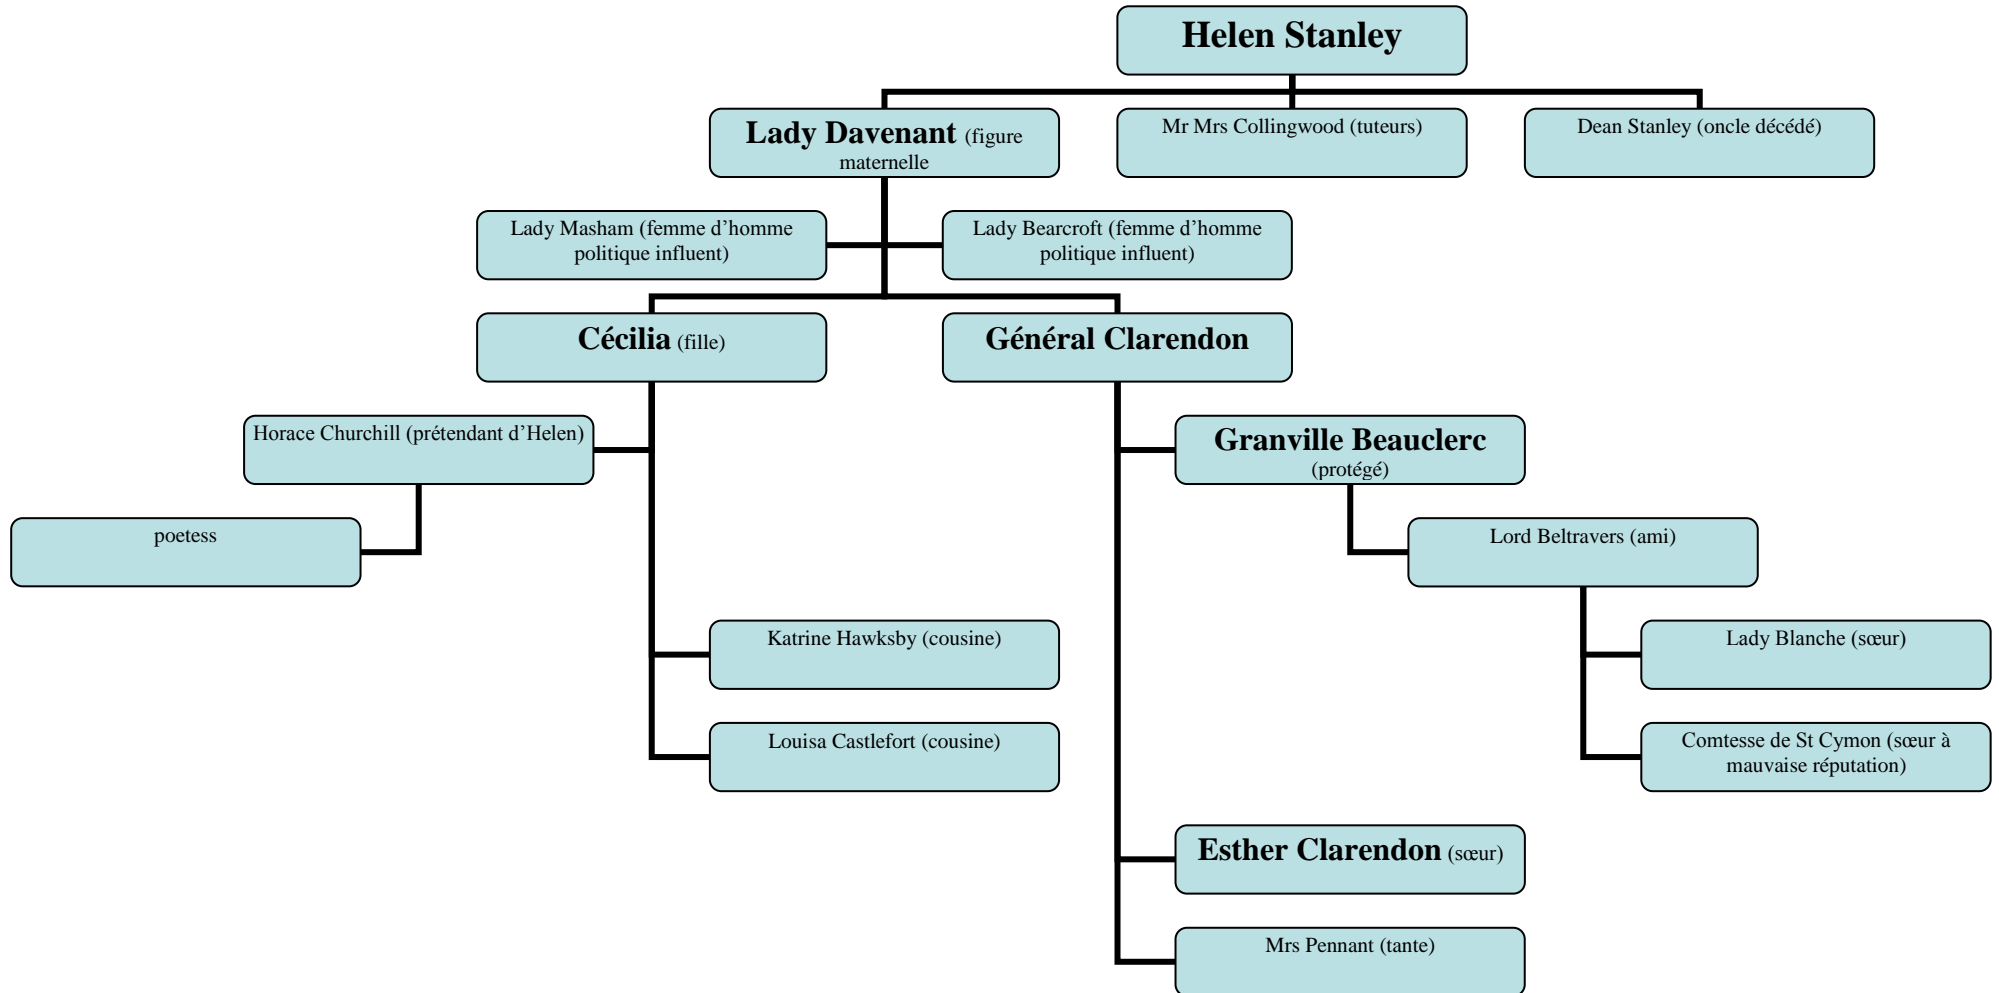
Helen Stanley

Lady Davenant (figure maternelle

Mr Mrs Collingwood (tuteurs)

Dean Stanley (oncle décédé)

Lady Masham (femme d'homme politique influent)

Lady Bearcroft (femme d'homme politique influent)

Cécilia (fille)

Général Clarendon

Horace Churchill (prétendant d'Helen)

poetess

Granville Beauclerc (protégé)

Lord Beltravers (ami)

Katrine Hawksby (cousine)

Lady Blanche (sœur)

Louisa Castlefort (cousine)

Comtesse de St Cymon (sœur à mauvaise réputation)

Esther Clarendon (sœur)

Mrs Pennant (tante)